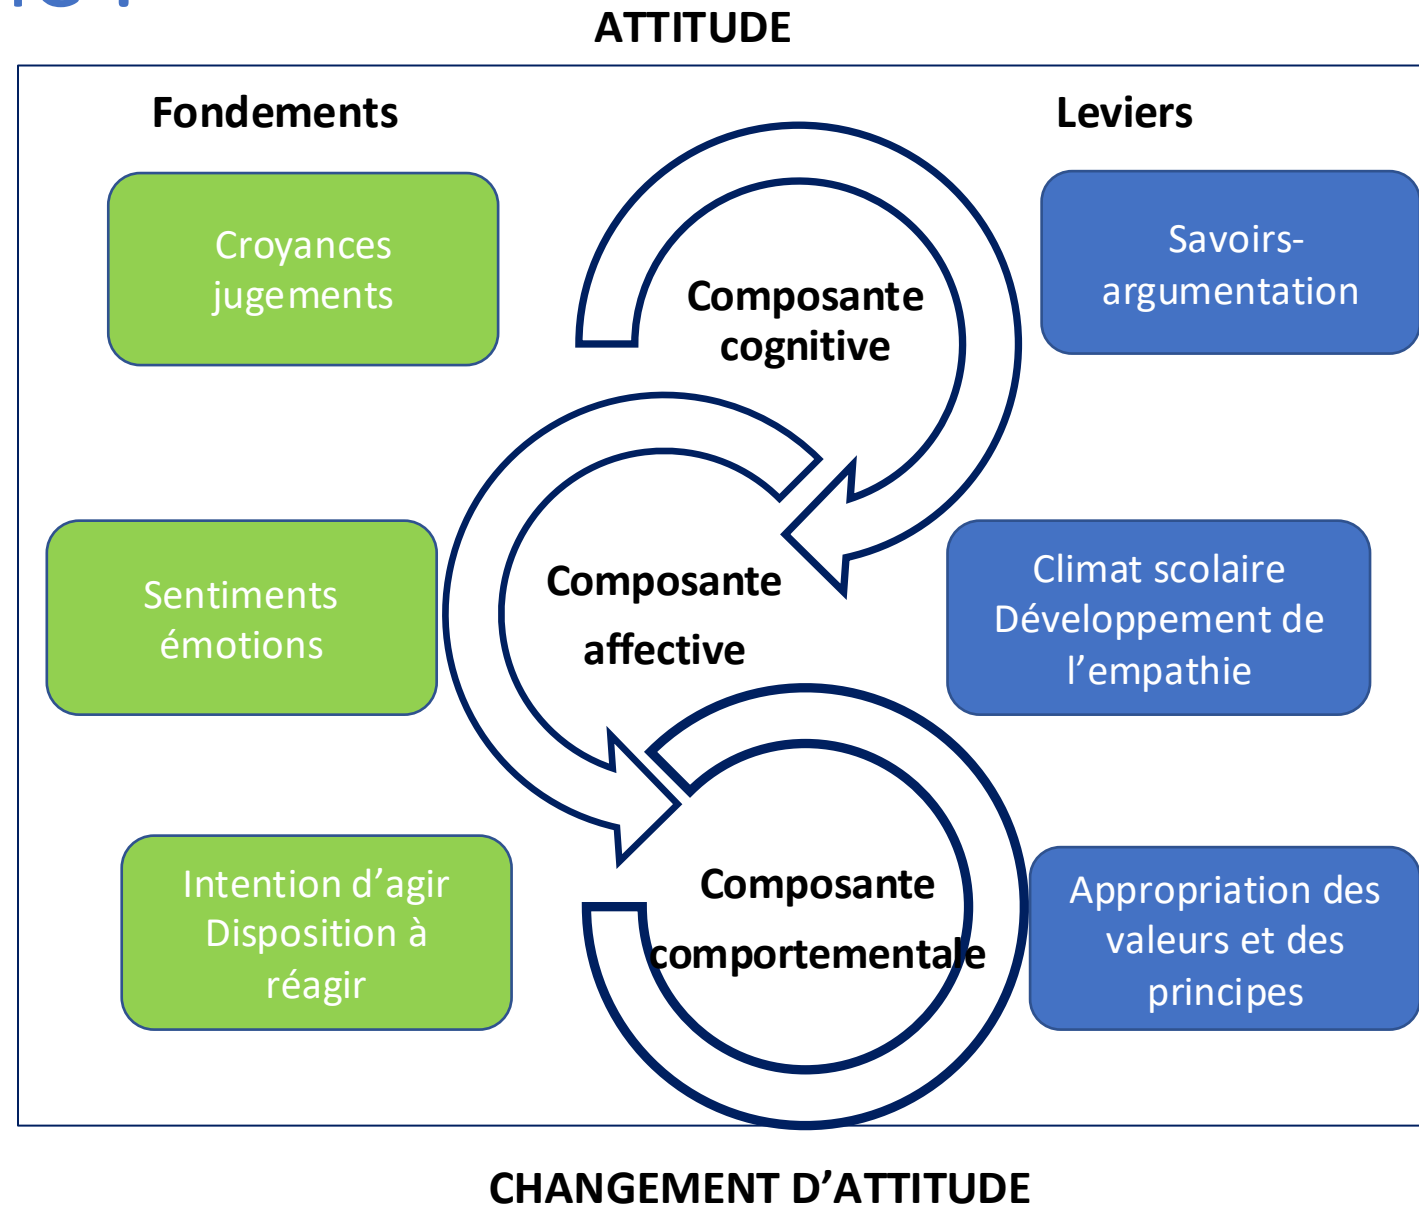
ATTITUDE

Fondements

Leviers

Croyances jugements

Composante cognitive

Savoirs-argumentation

Sentiments émotions

Composante affective

Climat scolaire Développement de l’empathie

Intention d’agir Disposition à réagir

Composante comportementale

Appropriation des valeurs et des principes

CHANGEMENT D’ATTITUDE